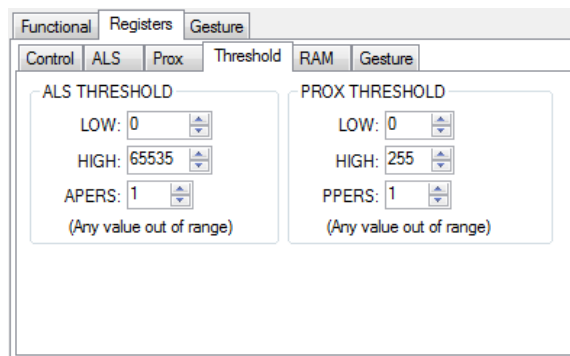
Functional Registers Gesture

Control ALS Prox Threshold RAM Gesture

ALS THRESHOLD

LOW: 0

HIGH: 65535

APERS: 1

(Any value out of range)

PROX THRESHOLD

LOW: 0

HIGH: 255

PPERS: 1

(Any value out of range)